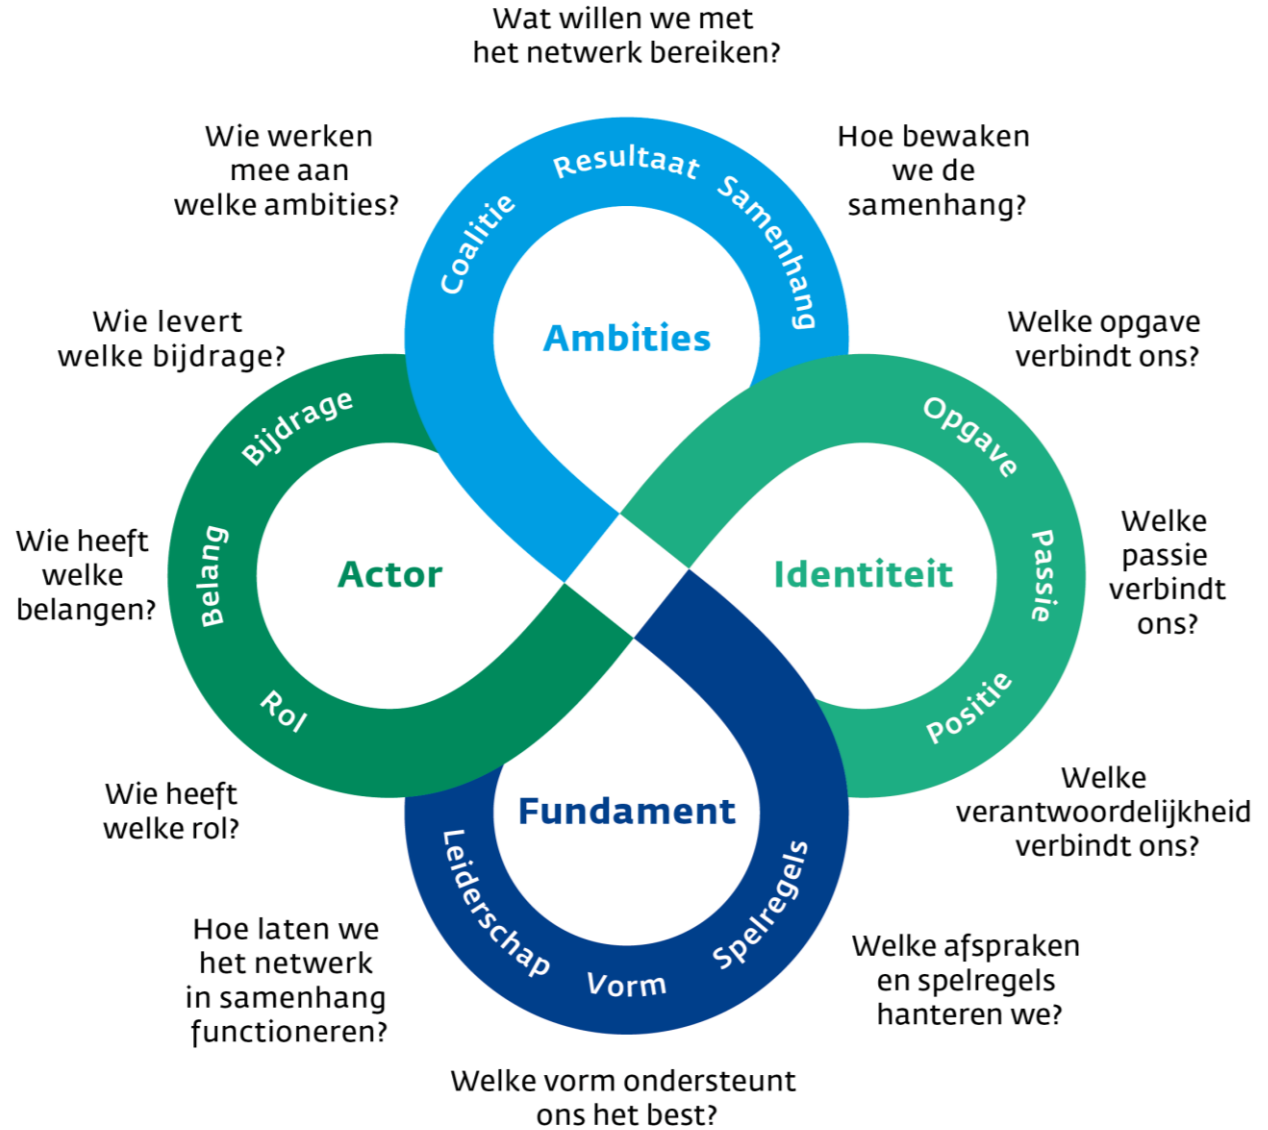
Wat willen we met het netwerk bereiken?

Wie werken mee aan welke ambities?

Hoe bewaken we de samenhang?

Coalitie
Resultaat
Samenhang

Ambities

Wie levert welke bijdrage?

Welke opgave verbindt ons?

Bijdrage

Opgave

Wie heeft welke belangen?

Belang

Actor

Identiteit

Passie

Welke passie verbindt ons?

Rol

Positie

Wie heeft welke rol?

Welke verantwoordelijkheid verbindt ons?

Fundament

Leiderschap
Vorm
Spelregels

Hoe laten we het netwerk in samenhang functioneren?

Welke afspraken en spelregels hanteren we?

Welke vorm ondersteunt ons het best?